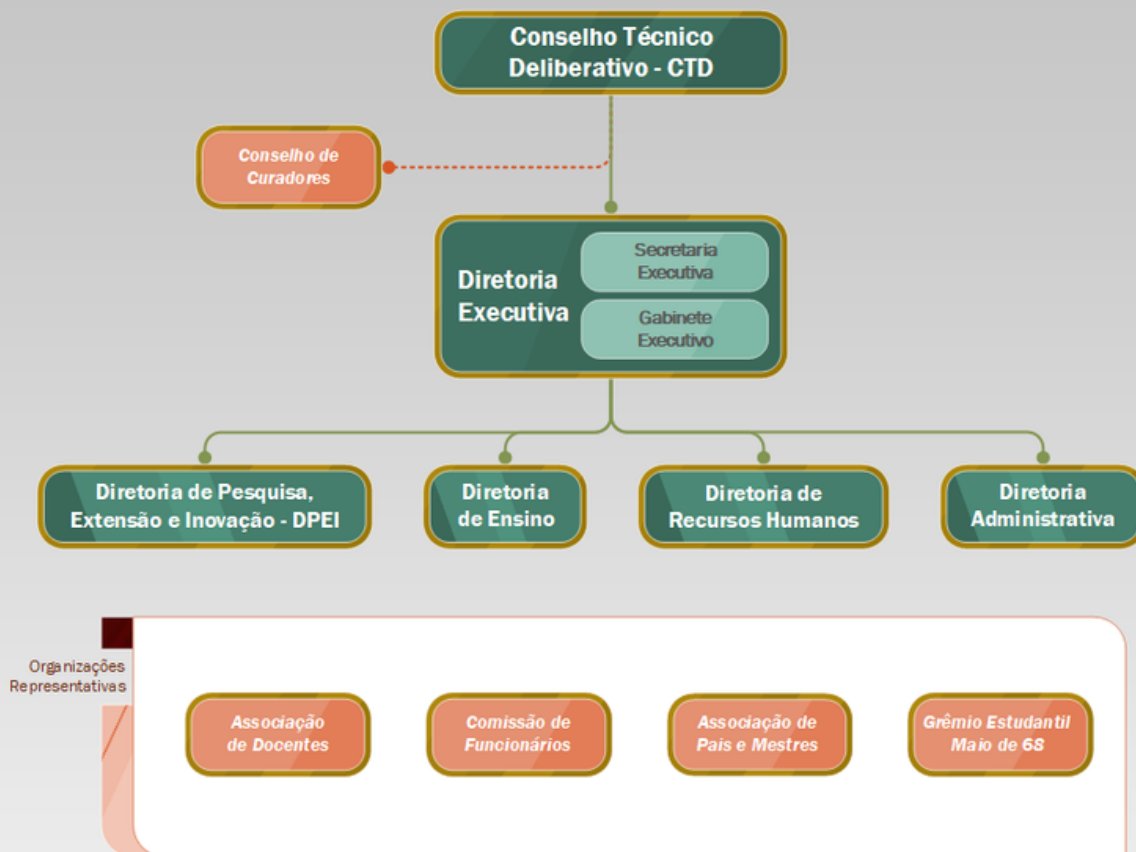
Conselho Técnico Deliberativo - CTD

Conselho de Curadores

Diretoria Executiva

Secretaria Executiva

Gabinete Executivo

Diretoria de Pesquisa, Extensão e Inovação - DPEI

Diretoria de Ensino

Diretoria de Recursos Humanos

Diretoria Administrativa

Organizações Representativas

Associação de Docentes

Comissão de Funcionários

Associação de Pais e Mestres

Grêmio Estudantil Maio de 68